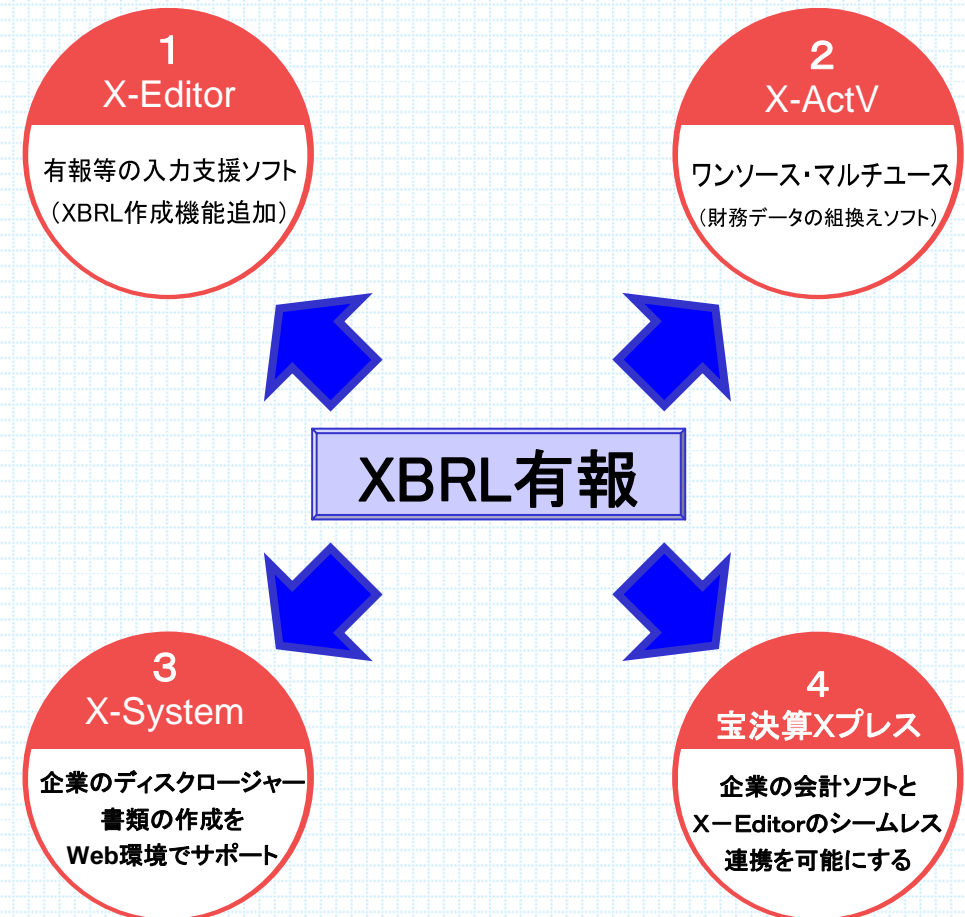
1
X-Editor

有報等の入力支援ソフト
（XBRL作成機能追加）

2
X-ActV

ワンソース･マルチユース
（財務データの組換えソフト）

XBRL有報

3
X-System

企業のディスクロージャー書類の作成をWeb環境でサポート

4
宝決算Xプレス

企業の会計ソフトとX－Editorのシームレス連携を可能にする